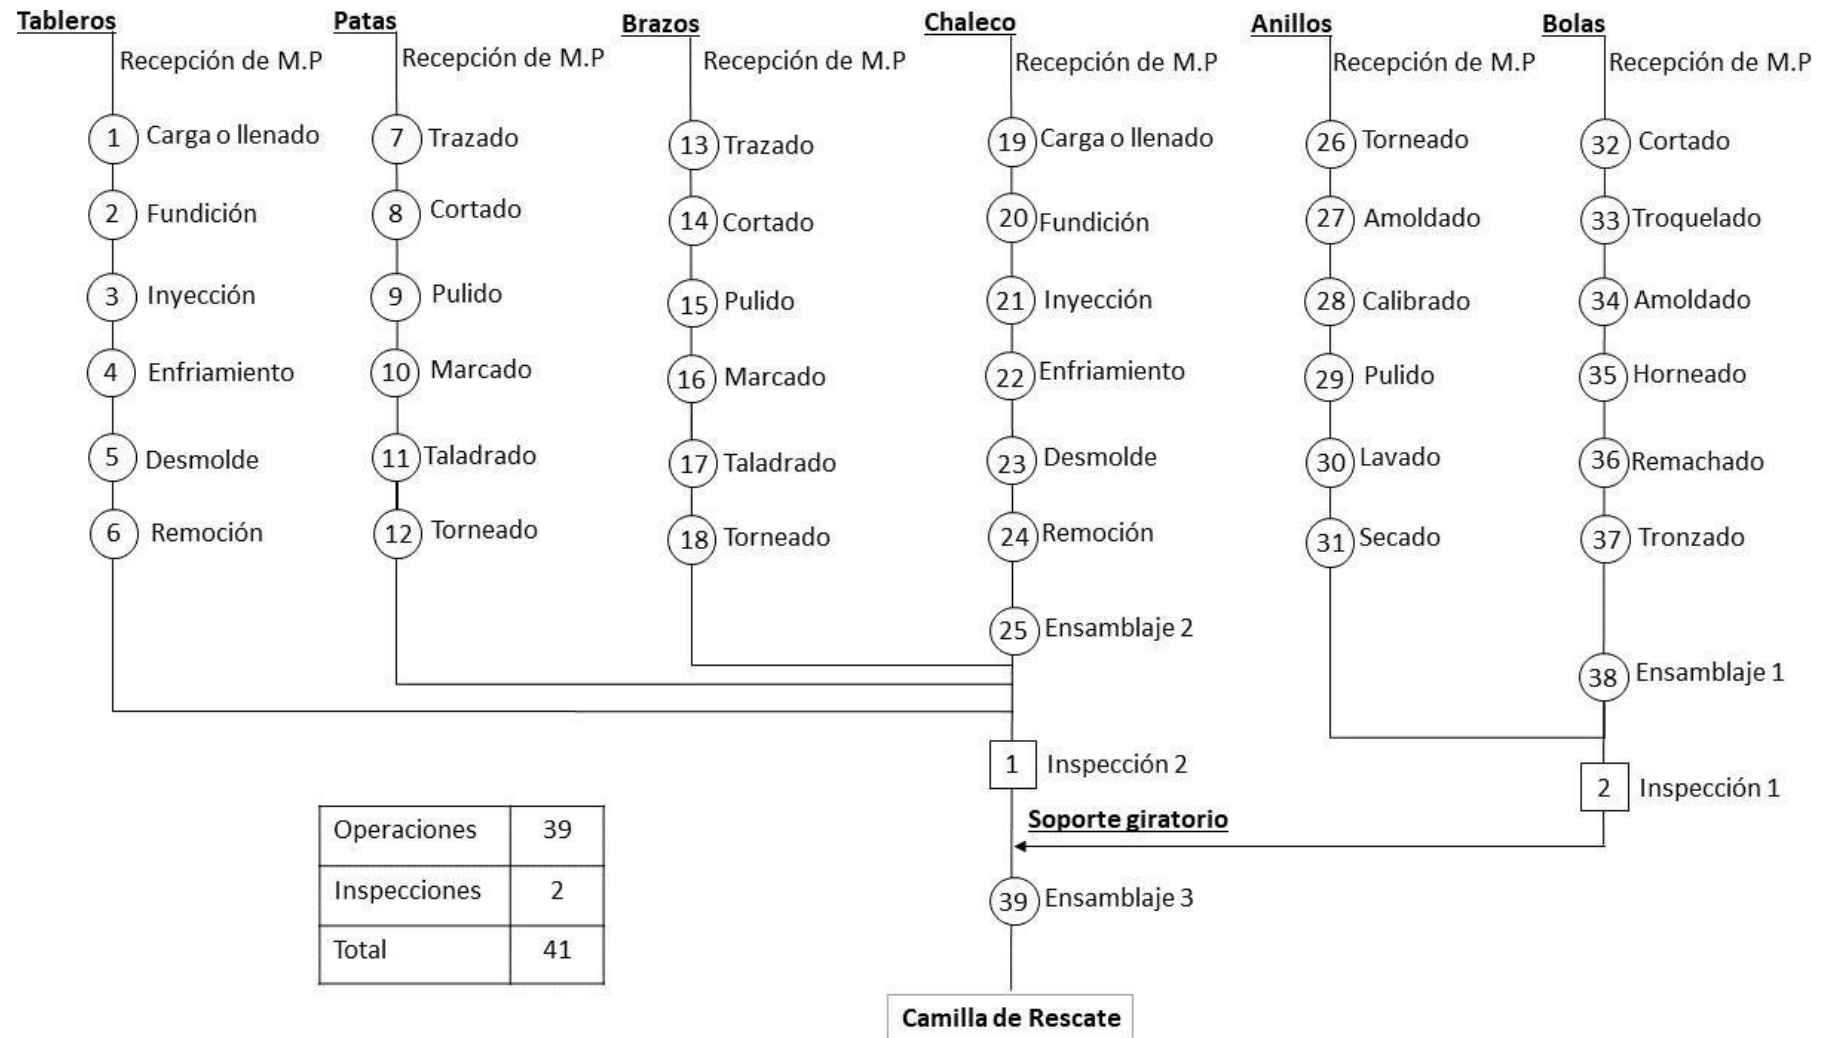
Tableros
Recepción de M.P
1 Carga o llenado
2 Fundición
3 Inyección
4 Enfriamiento
5 Desmolde
6 Remoción

Patas
Recepción de M.P
7 Trazado
8 Cortado
9 Pulido
10 Marcado
11 Taladrado
12 Torneado

Brazos
Recepción de M.P
13 Trazado
14 Cortado
15 Pulido
16 Marcado
17 Taladrado
18 Torneado

Chaleco
Recepción de M.P
19 Carga o llenado
20 Fundición
21 Inyección
22 Enfriamiento
23 Desmolde
24 Remoción
25 Ensamblaje 2

Anillos
Recepción de M.P
26 Torneado
27 Amoldado
28 Calibrado
29 Pulido
30 Lavado
31 Secado

Bolas
Recepción de M.P
32 Cortado
33 Troquelado
34 Amoldado
35 Horneado
36 Remachado
37 Tronzado
38 Ensamblaje 1

1 Inspección 2
2 Inspección 1
Soporte giratorio
39 Ensamblaje 3
Camilla de Rescate

| Operaciones | 39 |
|---|---|
| Inspecciones | 2 |
| Total | 41 |